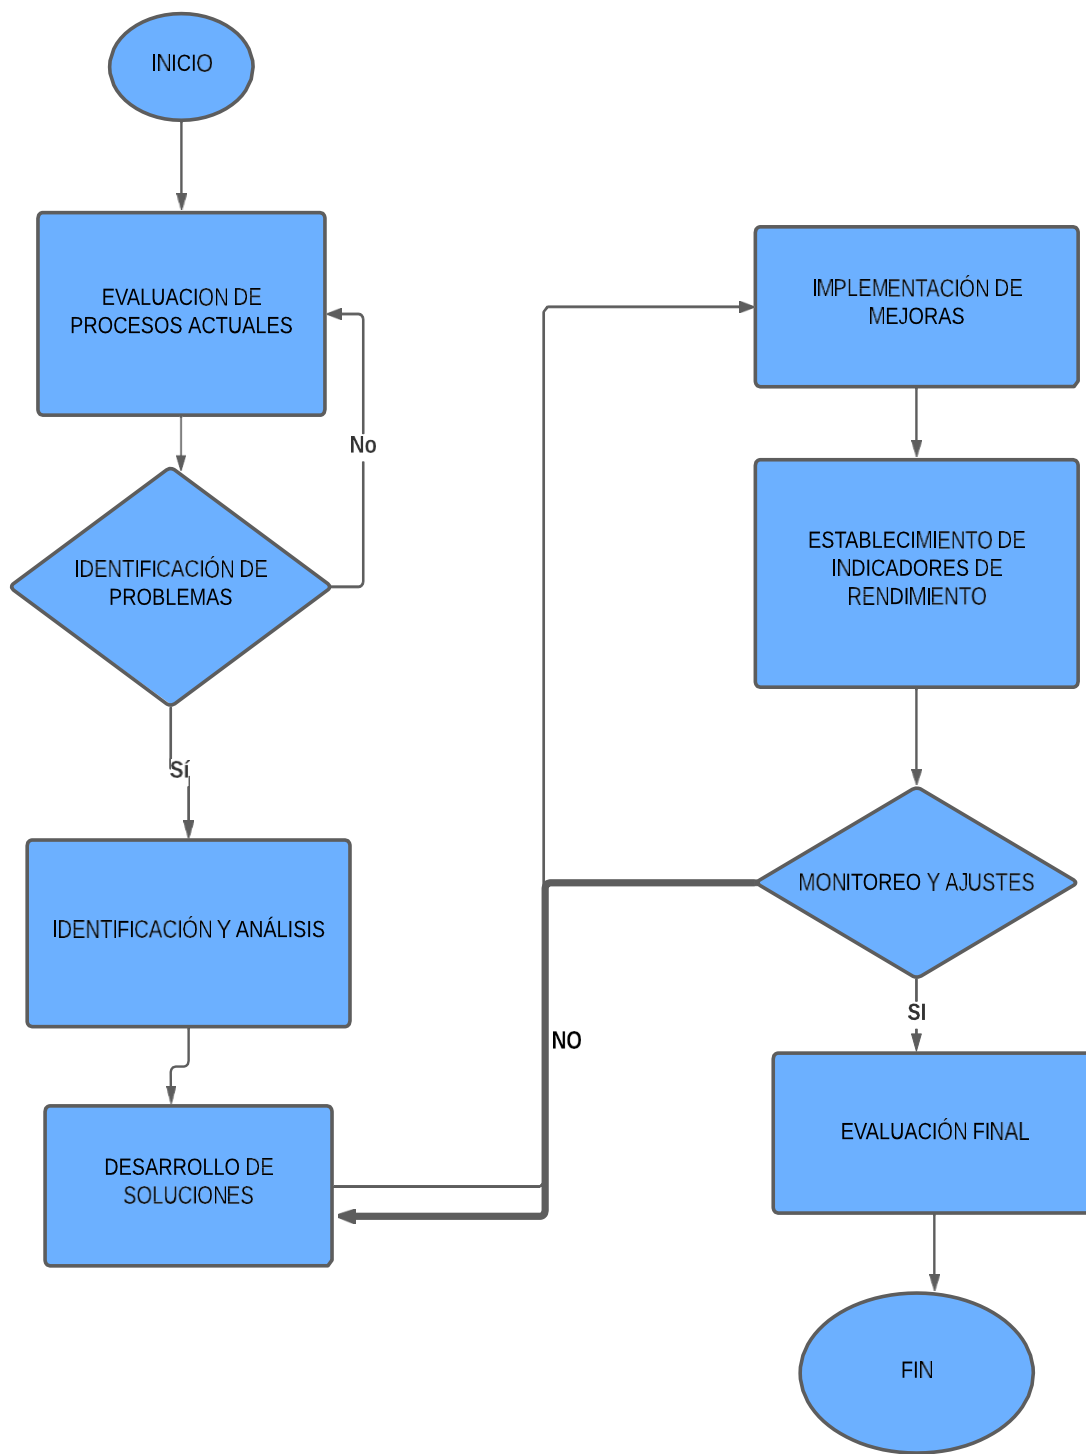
INICIO

EVALUACION DE PROCESOS ACTUALES

No

IDENTIFICACIÓN DE PROBLEMAS

Sí

IDENTIFICACIÓN Y ANÁLISIS

DESARROLLO DE SOLUCIONES

NO

IMPLEMENTACIÓN DE MEJORAS

ESTABLECIMIENTO DE INDICADORES DE RENDIMIENTO

MONITOREO Y AJUSTES

SI

EVALUACIÓN FINAL

FIN